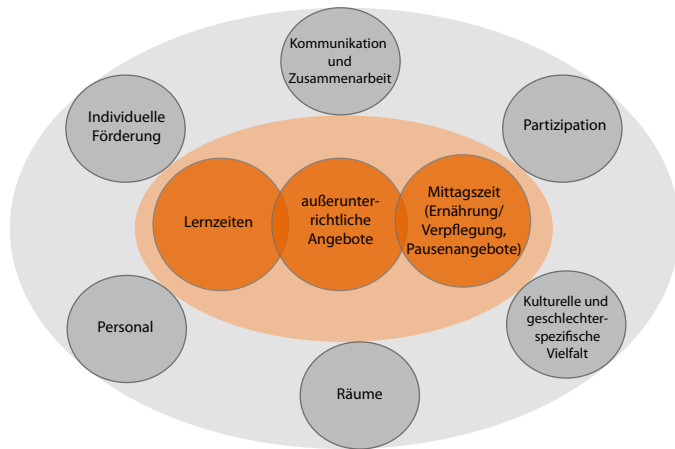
Kommunikation und Zusammenarbeit

Individuelle Förderung

Partizipation

Lernzeiten

außerunterrichtliche Angebote

Mittagszeit (Ernährung/ Verpflegung, Pausenangebote)

Personal

Kulturelle und geschlechterspezifische Vielfalt

Räume